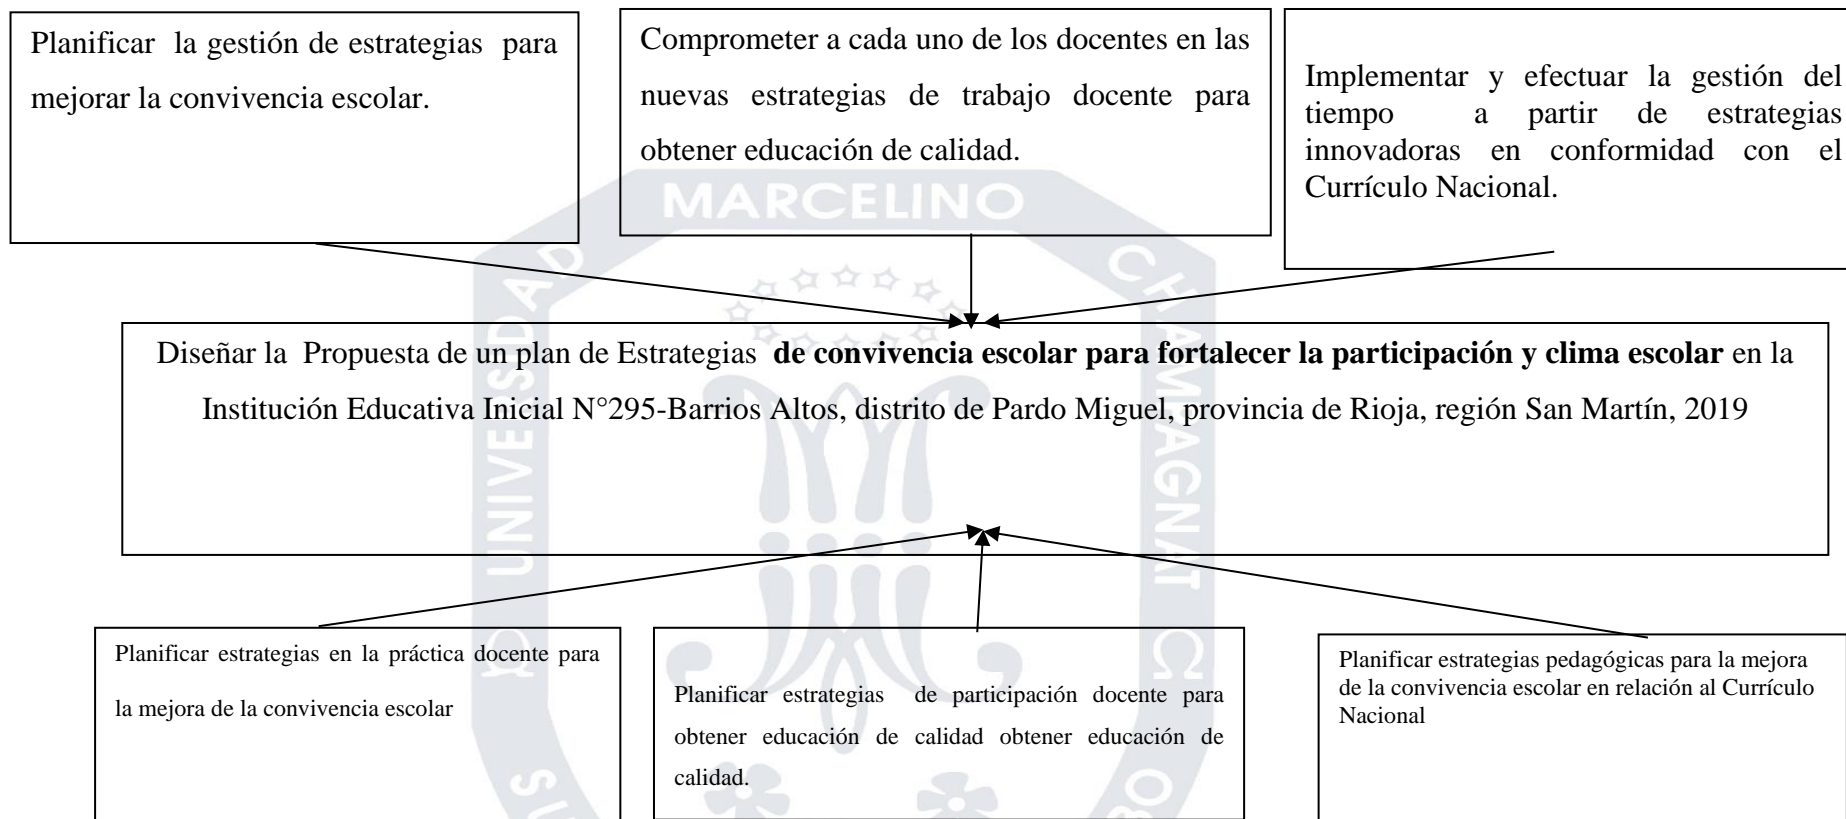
Planificar la gestión de estrategias para mejorar la convivencia escolar.

Comprometer a cada uno de los docentes en las nuevas estrategias de trabajo docente para obtener educación de calidad.

Implementar y efectuar la gestión del tiempo a partir de estrategias innovadoras en conformidad con el Currículo Nacional.

MARCELINO

Diseñar la Propuesta de un plan de Estrategias **de convivencia escolar para fortalecer la participación y clima escolar** en la Institución Educativa Inicial N°295-Barrios Altos, distrito de Pardo Miguel, provincia de Rioja, región San Martín, 2019

Planificar estrategias en la práctica docente para la mejora de la convivencia escolar

Planificar estrategias de participación docente para obtener educación de calidad obtener educación de calidad.

Planificar estrategias pedagógicas para la mejora de la convivencia escolar en relación al Currículo Nacional